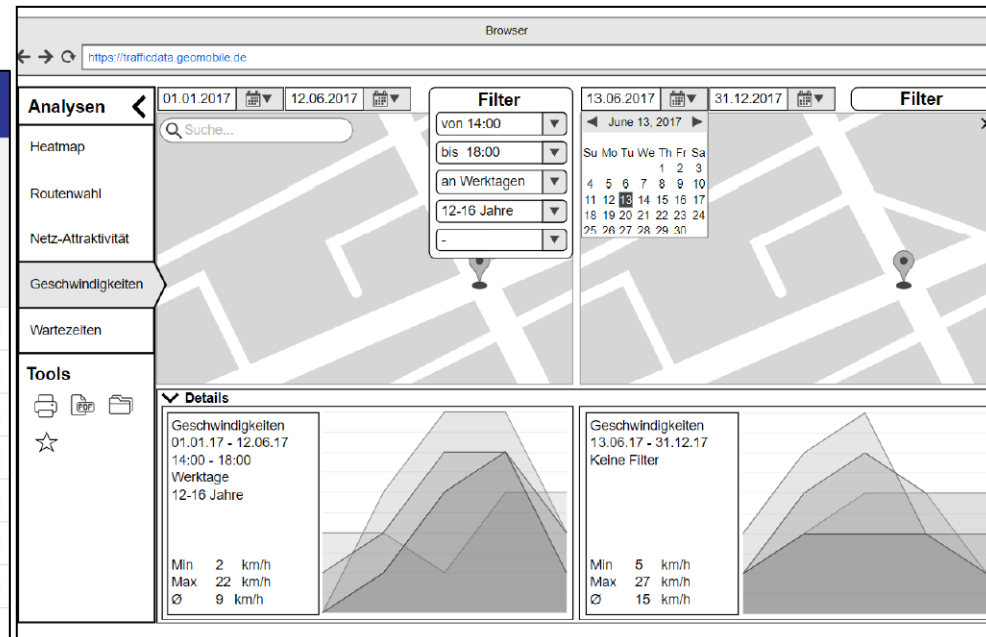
Browser

https://trafficdata.geomobile.de

Analysen

Heatmap

Routenwahl

Netz-Attraktivität

Geschwindigkeiten

Wartezeiten

Tools

PDF

01.01.2017 12.06.2017

Suche...

Filter

von 14:00

bis 18:00

an Werktagen

12-16 Jahre

-

13.06.2017 31.12.2017

June 13, 2017

| Su | Mo | Tu | We | Th | Fr | Sa |
|---|---|---|---|---|---|---|
| | | | | 1 | 2 | 3 |
| 4 | 5 | 6 | 7 | 8 | 9 | 10 |
| 11 | 12 | 13 | 14 | 15 | 16 | 17 |
| 18 | 19 | 20 | 21 | 22 | 23 | 24 |
| 25 | 26 | 27 | 28 | 29 | 30 | |

Filter

Details

Geschwindigkeiten
01.01.17 - 12.06.17
14:00 - 18:00
Werktage
12-16 Jahre

Min 2 km/h
Max 22 km/h
Ø 9 km/h

Geschwindigkeiten
13.06.17 - 31.12.17
Keine Filter

Min 5 km/h
Max 27 km/h
Ø 15 km/h